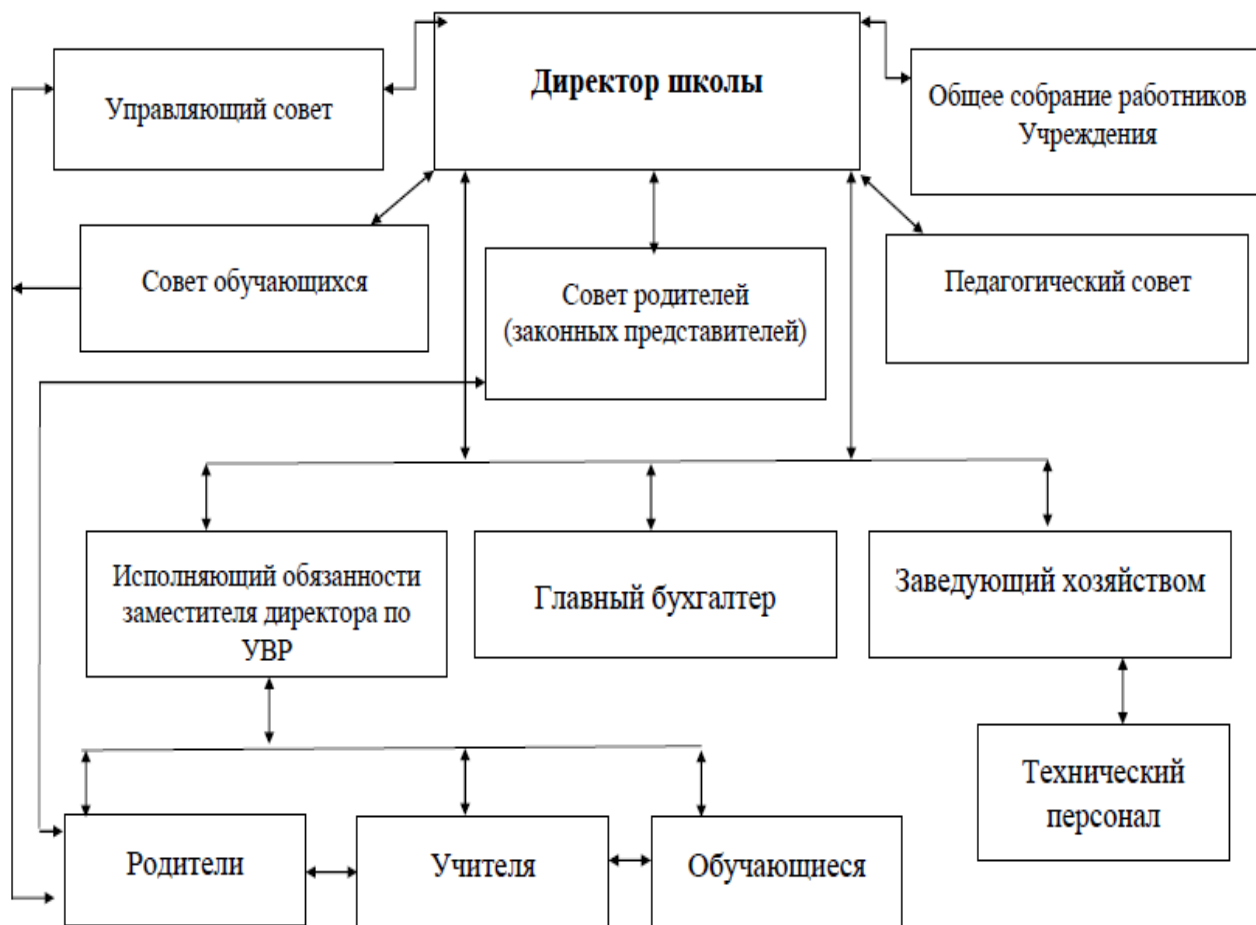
Директор школы

Управляющий совет

Общее собрание работников Учреждения

Совет обучающихся

Совет родителей (законных представителей)

Педагогический совет

Исполняющий обязанности заместителя директора по УВР

Главный бухгалтер

Заведующий хозяйством

Технический персонал

Родители

Учителя

Обучающиеся